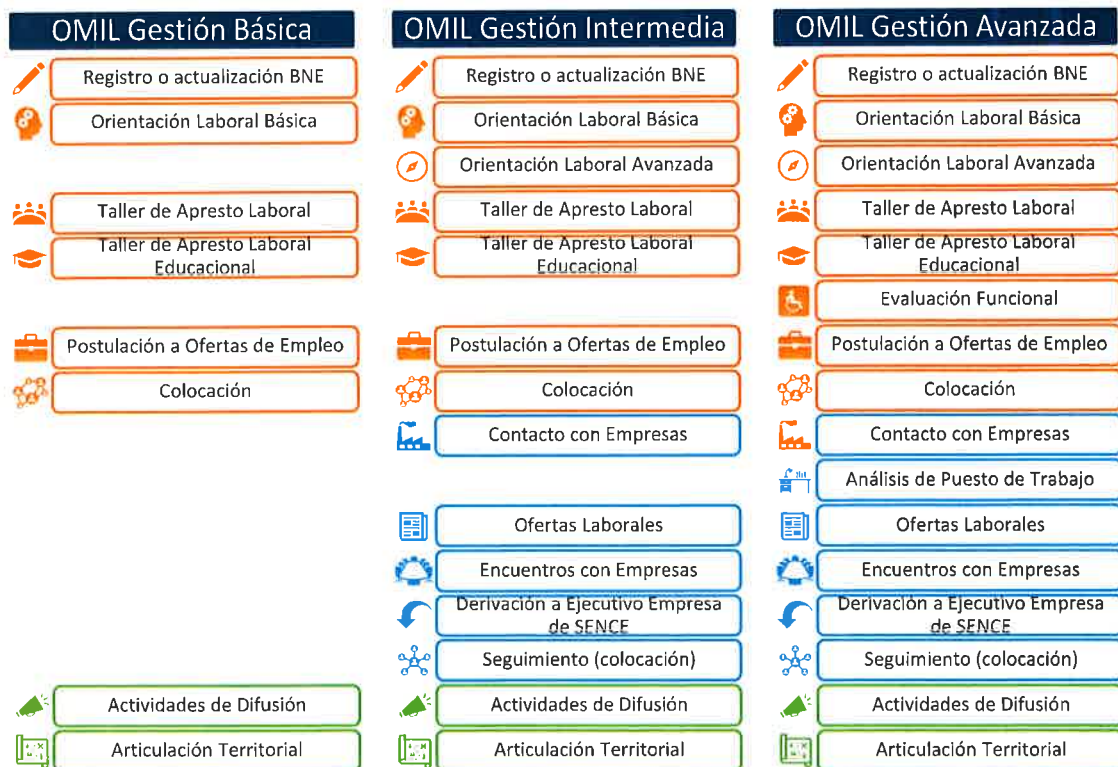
OMIL Gestión Básica

Registro o actualización BNE

Orientación Laboral Básica

Taller de Apresto Laboral

Taller de Apresto Laboral Educacional

Postulación a Ofertas de Empleo

Colocación

Actividades de Difusión

Articulación Territorial

OMIL Gestión Intermedia

Registro o actualización BNE

Orientación Laboral Básica

Orientación Laboral Avanzada

Taller de Apresto Laboral

Taller de Apresto Laboral Educacional

Postulación a Ofertas de Empleo

Colocación

Contacto con Empresas

Ofertas Laborales

Encuentros con Empresas

Derivación a Ejecutivo Empresa de SENCE

Seguimiento (colocación)

Actividades de Difusión

Articulación Territorial

OMIL Gestión Avanzada

Registro o actualización BNE

Orientación Laboral Básica

Orientación Laboral Avanzada

Taller de Apresto Laboral

Taller de Apresto Laboral Educacional

Evaluación Funcional

Postulación a Ofertas de Empleo

Colocación

Contacto con Empresas

Análisis de Puesto de Trabajo

Ofertas Laborales

Encuentros con Empresas

Derivación a Ejecutivo Empresa de SENCE

Seguimiento (colocación)

Actividades de Difusión

Articulación Territorial